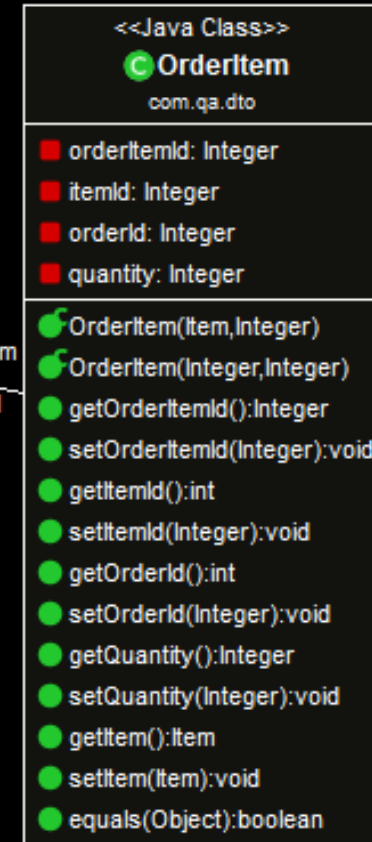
<<Java Class>>
C OrderItem
com.qa.dto

orderItemId: Integer
itemId: Integer
orderId: Integer
quantity: Integer

OrderItem(Item,Integer)
OrderItem(Integer,Integer)
getOrderItemId():Integer
setOrderItemId(Integer):void
getItemId():int
setItemId(Integer):void
getOrderId():int
setOrderId(Integer):void
getQuantity():Integer
setQuantity(Integer):void
getItem():Item
setItem(Item):void
equals(Object):boolean

m